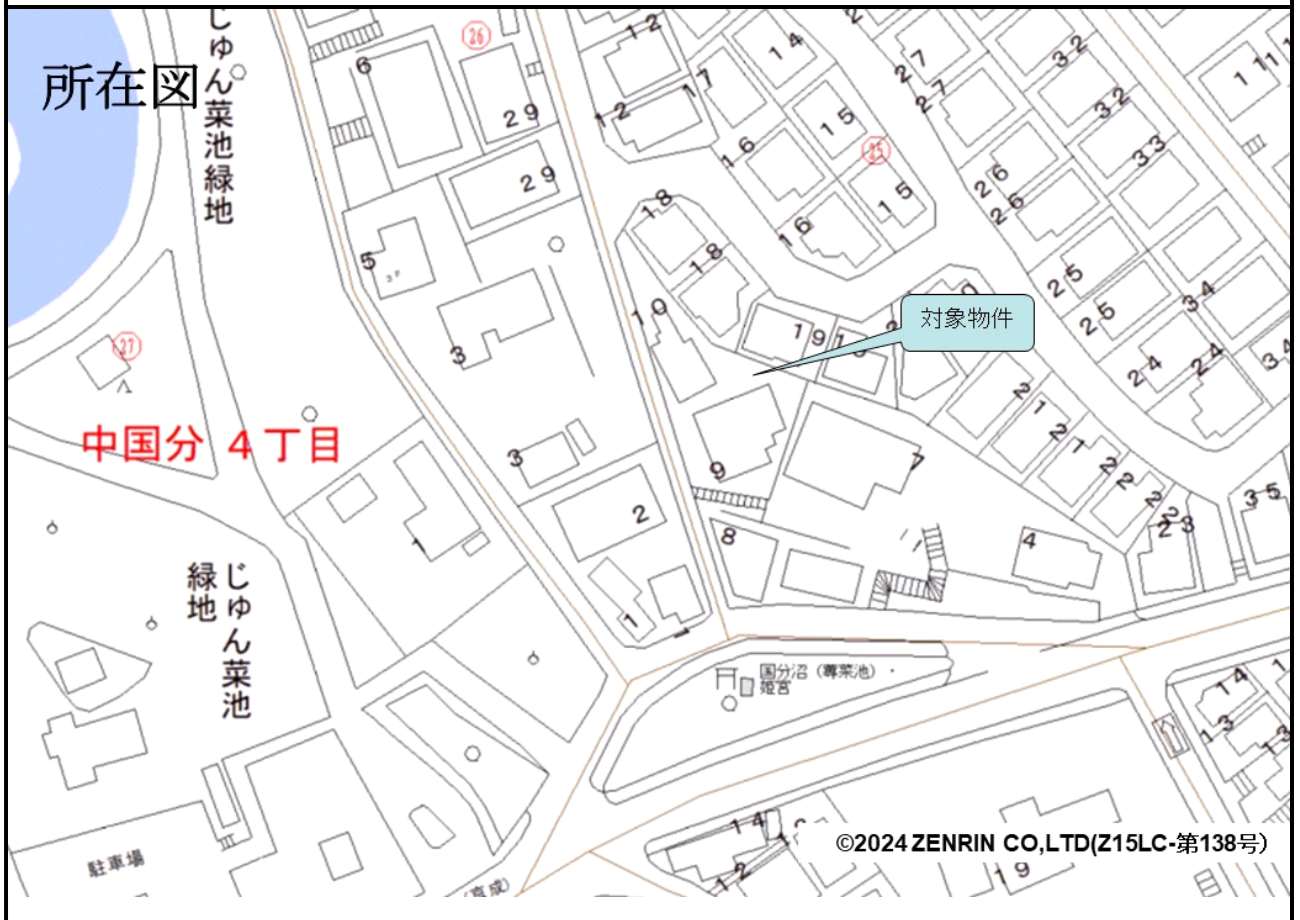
所在図

じゅん菜池緑地

中国分 4丁目

じゅん菜池緑地

対象物件

国分沼（蓴菜池）・姫宮

駐車場

26
25
27

6
29
29
5
3
3
2
1
1
12
12
17
14
15
15
16
16
18
18
10
19
9
7
8
4
27
27
32
32
33
26
26
25
25
34
24
24
34
21
21
22
22
23
35
11
14
13
13
14
12
19

©2024 ZENRIN CO,LTD(Z15LC-第138号)